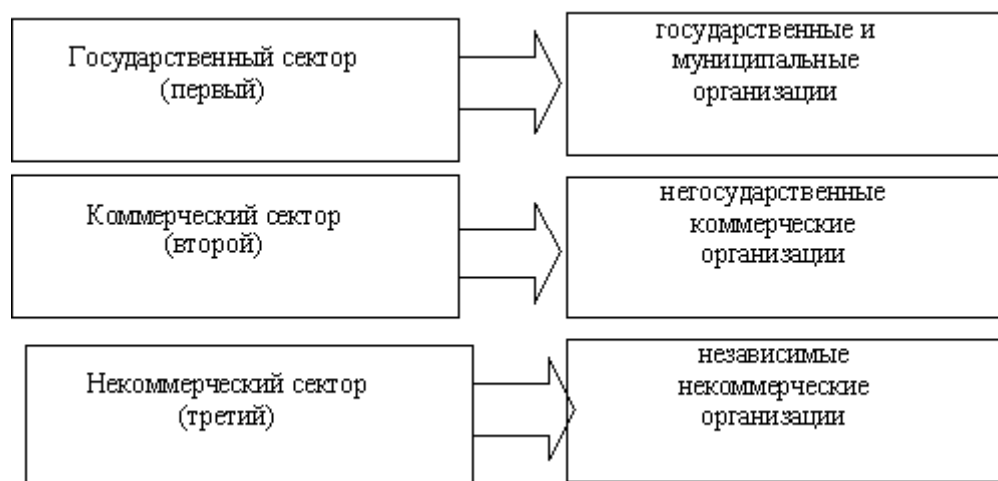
Государственный сектор (первый)

государственные и муниципальные организации

Коммерческий сектор (второй)

негосударственные коммерческие организации

Некоммерческий сектор (третий)

независимые некоммерческие организации